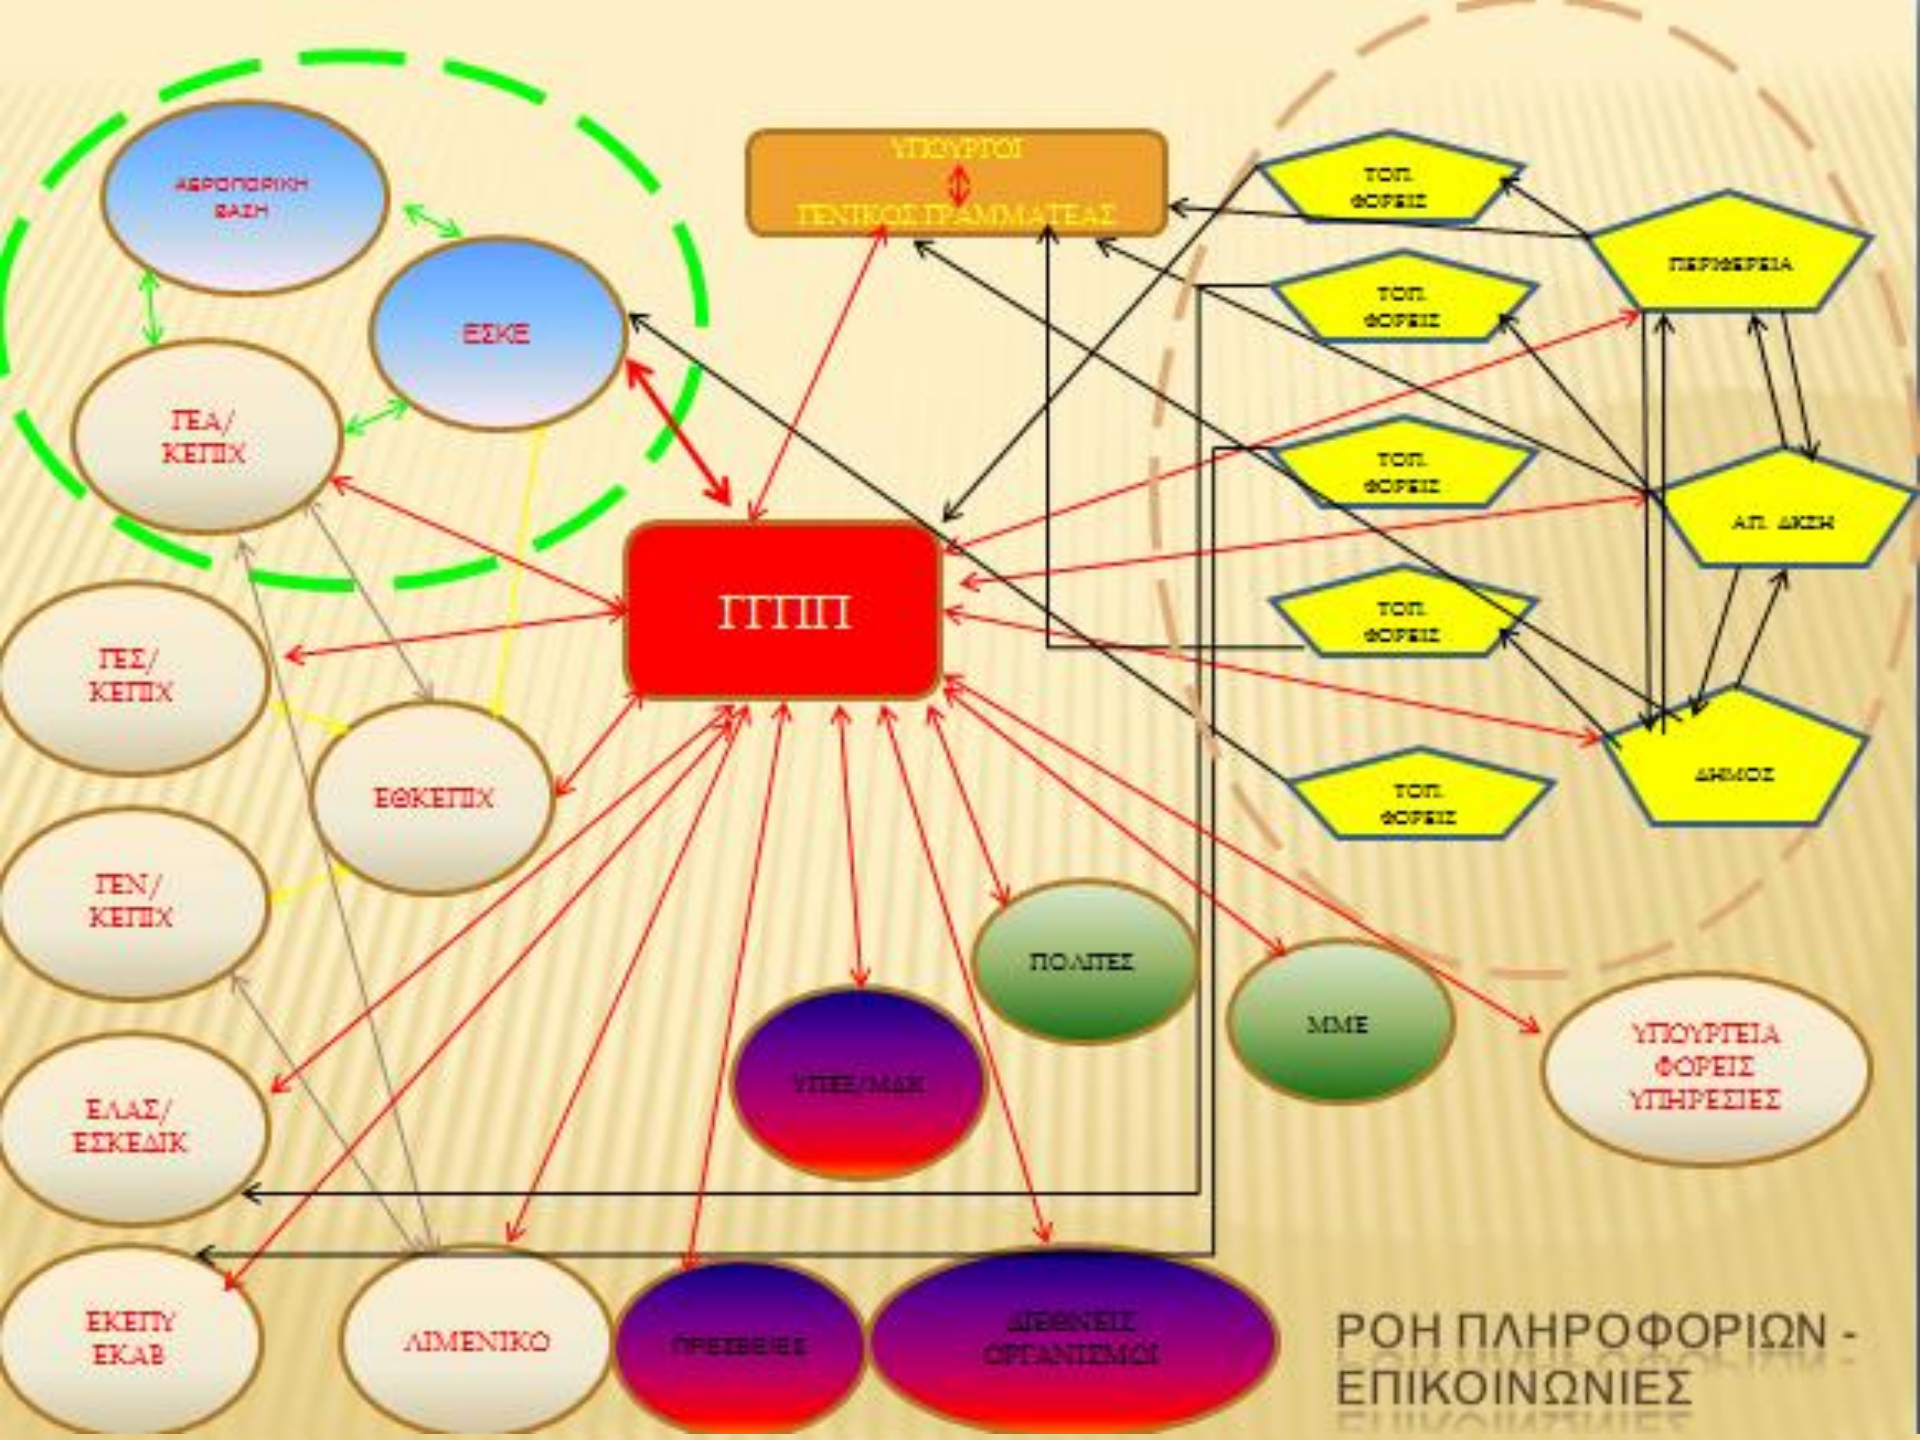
ΥΠΟΥΡΓΟΙ
ΓΕΝΙΚΟΣ ΓΡΑΜΜΑΤΕΑΣ

ΑΕΡΟΠΟΡΙΚΗ ΒΑΣΗ

ΕΣΚΕ

ΓΕΑ/ ΚΕΠΙΧ

ΓΓΠΠ

ΓΕΣ/ ΚΕΠΙΧ

ΕΘΚΕΠΙΧ

ΓΕΝ/ ΚΕΠΙΧ

ΕΛΑΣ/ ΕΣΚΕΔΙΚ

ΕΚΕΠΥ ΕΚΑΒ

ΛΙΜΕΝΙΚΟ

ΠΡΕΣΒΕΙΕΣ

ΔΙΕΘΝΕΙΣ ΟΡΓΑΝΙΣΜΟΙ

ΥΠΕΘΑ/ΜΑΚ

ΠΟΛΙΤΕΣ

ΜΜΕ

ΥΠΟΥΡΓΕΙΑ ΦΟΡΕΙΣ ΥΠΗΡΕΣΙΕΣ

ΤΟΠ. ΦΟΡΕΙΣ

ΤΟΠ. ΦΟΡΕΙΣ

ΤΟΠ. ΦΟΡΕΙΣ

ΤΟΠ. ΦΟΡΕΙΣ

ΤΟΠ. ΦΟΡΕΙΣ

ΠΕΡΙΦΕΡΕΙΑ

ΑΠ. ΔΚΣΗ

ΔΗΜΟΣ

ΡΟΗ ΠΛΗΡΟΦΟΡΙΩΝ - ΕΠΙΚΟΙΝΩΝΙΕΣ